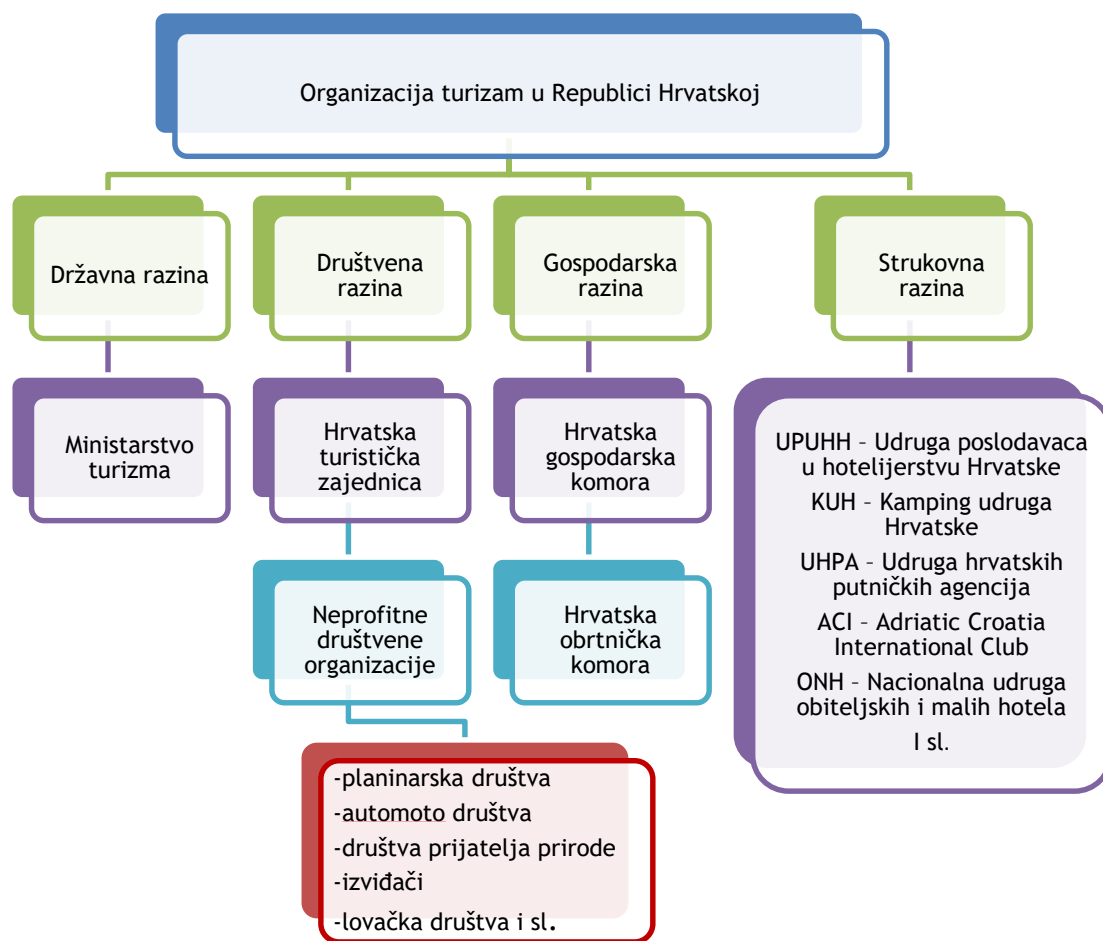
Organizacija turizam u Republici Hrvatskoj

Državna razina

Društvena razina

Gospodarska razina

Strukovna razina

Ministarstvo turizma

Hrvatska turistička zajednica

Hrvatska gospodarska komora

UPUHH – Udruga poslodavaca u hotelijerstvu Hrvatske
KUH – Kamping udruga Hrvatske
UHPA – Udruga hrvatskih putničkih agencija
ACI – Adriatic Croatia International Club
ONH – Nacionalna udruga obiteljskih i malih hotela
I sl.

Neprofitne društvene organizacije

Hrvatska obrtnička komora

-planinarska društva
-automoto društva
-društva prijatelja prirode
-izviđači
-lovačka društva i sl.